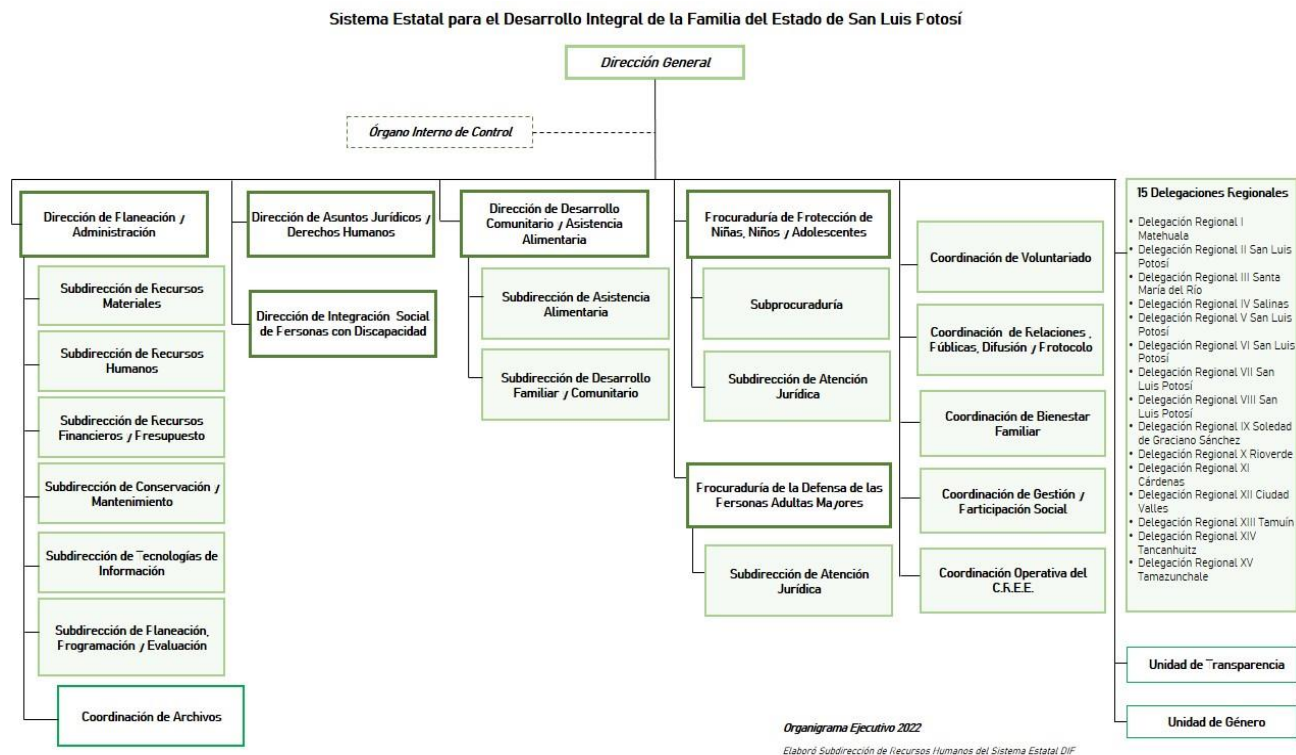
Sistema Estatal para el Desarrollo Integral de la Familia del Estado de San Luis Potosí

Dirección General

Órgano Interno de Control

Dirección de Planeación y Administración

Subdirección de Recursos Materiales

Subdirección de Recursos Humanos

Subdirección de Recursos Financieros y Presupuesto

Subdirección de Conservación y Mantenimiento

Subdirección de Tecnologías de Información

Subdirección de Planeación, Programación y Evaluación

Coordinación de Archivos

Dirección de Asuntos Jurídicos y Derechos Humanos

Dirección de Integración Social de Personas con Discapacidad

Dirección de Desarrollo Comunitario y Asistencia Alimentaria

Subdirección de Asistencia Alimentaria

Subdirección de Desarrollo Familiar y Comunitario

Procuraduría de Protección de Niñas, Niños y Adolescentes

Subprocuraduría

Subdirección de Atención Jurídica

Procuraduría de la Defensa de las Personas Adultas Mayores

Subdirección de Atención Jurídica

Coordinación de Voluntariado

Coordinación de Relaciones Públicas, Difusión y Protocolo

Coordinación de Bienestar Familiar

Coordinación de Gestión y Participación Social

Coordinación Operativa del C.R.E.E.

15 Delegaciones Regionales

• Delegación Regional I Matehuala
• Delegación Regional II San Luis Potosí
• Delegación Regional III Santa María del Río
• Delegación Regional IV Salinas
• Delegación Regional V San Luis Potosí
• Delegación Regional VI San Luis Potosí
• Delegación Regional VII San Luis Potosí
• Delegación Regional VIII San Luis Potosí
• Delegación Regional IX Soledad de Graciano Sánchez
• Delegación Regional X Rioverde
• Delegación Regional XI Cárdenas
• Delegación Regional XII Ciudad Valles
• Delegación Regional XIII Tamuín
• Delegación Regional XIV Tancanhuitz
• Delegación Regional XV Tamazunchale

Unidad de Transparencia

Unidad de Género

Organigrama Ejecutivo 2022

Elaboró Subdirección de Recursos Humanos del Sistema Estatal DIF